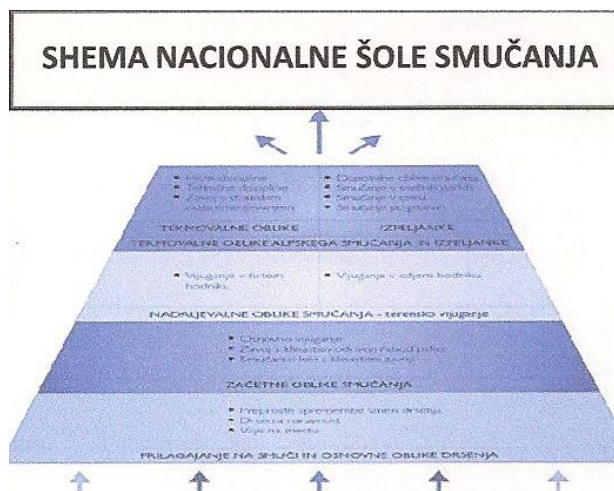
SHEMA NACIONALNE ŠOLE SMUČANJA

• Hitre discipline
• Tehnične discipline
• Zavoj s stalnim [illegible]

• Disponibne oblike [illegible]
• Smučanje v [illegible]
• Smučanje v celu
• Smučanje po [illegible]

TEKMOVALNE OBLIKE

IZPELJANKE

TEKMOVALNE OBLIKE ALPSKEGA SMUČANJA IN IZPELJANKE

• Vijuganje v širšem hodniku

• Vijuganje v ožjem hodniku

NADALJEVALNE OBLIKE SMUČANJA - terensko vijuganje

• Osnovno vijuganje
• Zavoj z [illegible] odrivom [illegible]
• Smučanje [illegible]

ZAČETNE OBLIKE SMUČANJA

• Preproste spremembe smeri drsenja
• Drsenje naravnost
• Vijuganje

PRILAGAJANJE NA SMUČI IN OSNOVNE OBLIKE DRSENJA